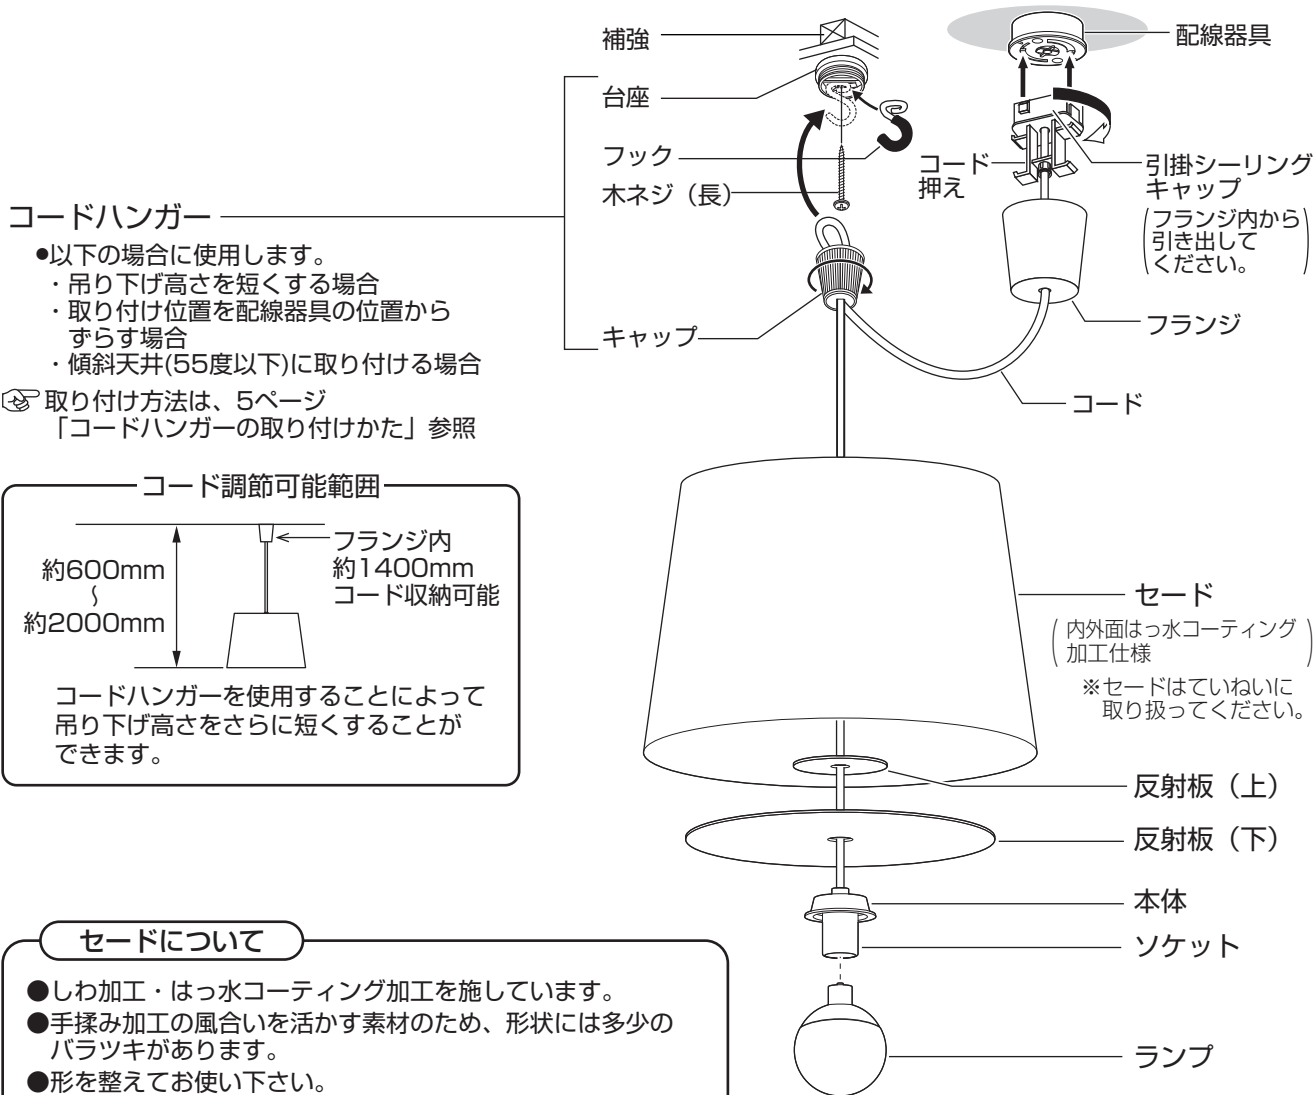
コードハンガー
●以下の場合に使用します。
・吊り下げ高さを短くする場合
・取り付け位置を配線器具の位置からずらす場合
・傾斜天井(55度以下)に取り付ける場合
取り付け方法は、5ページ「コードハンガーの取り付けかた」参照

補強
台座
フック
木ネジ（長）
キャップ

配線器具
コード押え
引掛シーリングキャップ
（フランジ内から引き出してください。）
フランジ
コード

コード調節可能範囲
約600mm
～
約2000mm
フランジ内約1400mmコード収納可能
コードハンガーを使用することによって吊り下げ高さをさらに短くすることができます。

セード
（内外面はっ水コーティング加工仕様）
※セードはていねいに取り扱ってください。
反射板（上）
反射板（下）
本体
ソケット
ランプ

セードについて
●しわ加工・はっ水コーティング加工を施しています。
●手揉み加工の風合いを活かす素材のため、形状には多少のバラツキがあります。
●形を整えてお使い下さい。